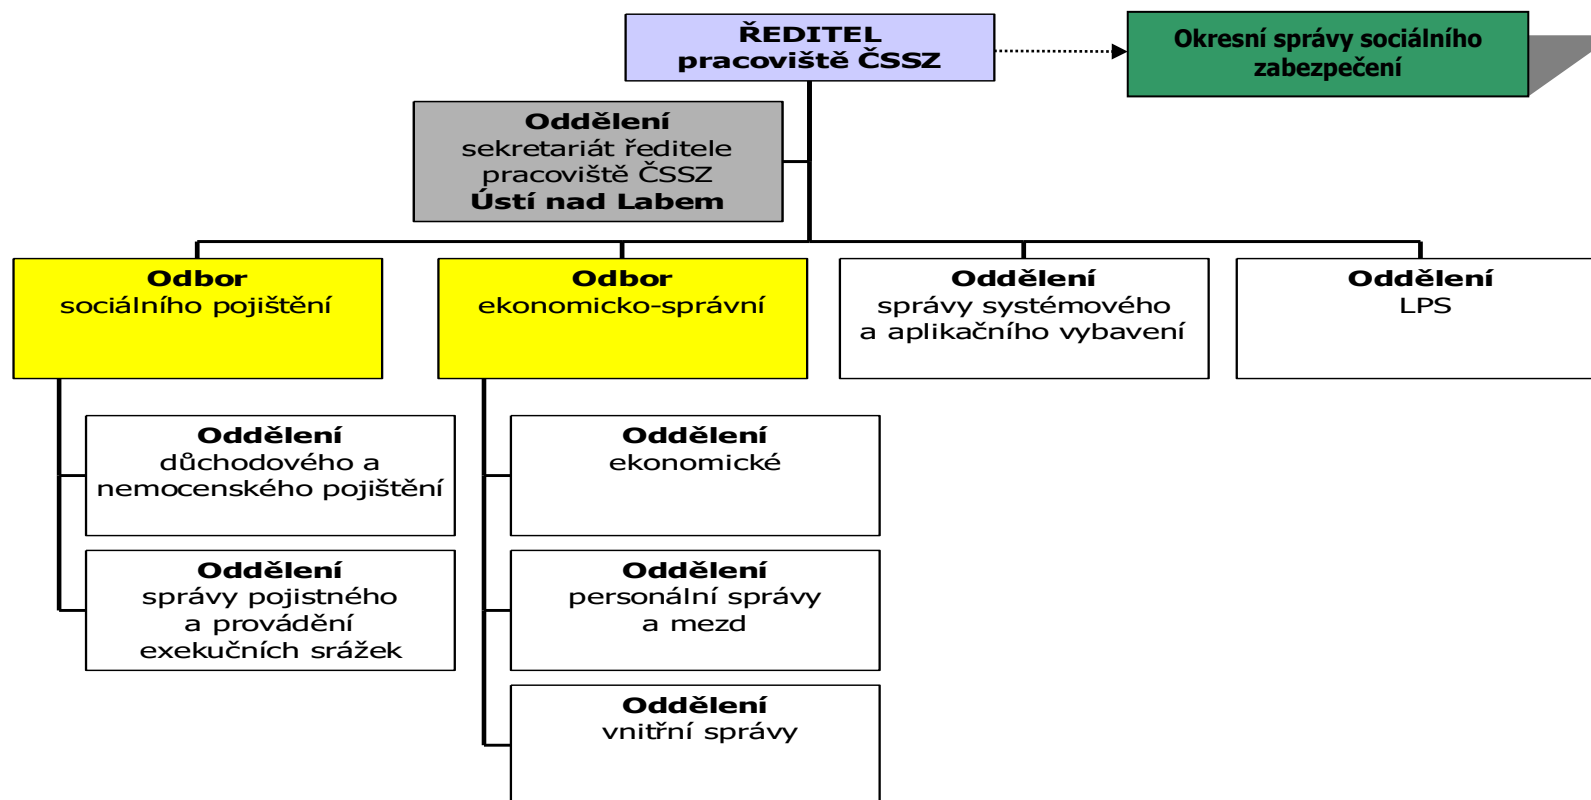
ŘEDITEL
pracoviště ČSSZ

Okresní správy sociálního zabezpečení

Oddělení
sekretariát ředitele pracoviště ČSSZ
Ústí nad Labem

Odbor
sociálního pojištění

Odbor
ekonomicko-správní

Oddělení
správy systémového a aplikačního vybavení

Oddělení
LPS

Oddělení
důchodového a nemocenského pojištění

Oddělení
správy pojistného a provádění exekučních srážek

Oddělení
ekonomické

Oddělení
personální správy a mezd

Oddělení
vnitřní správy